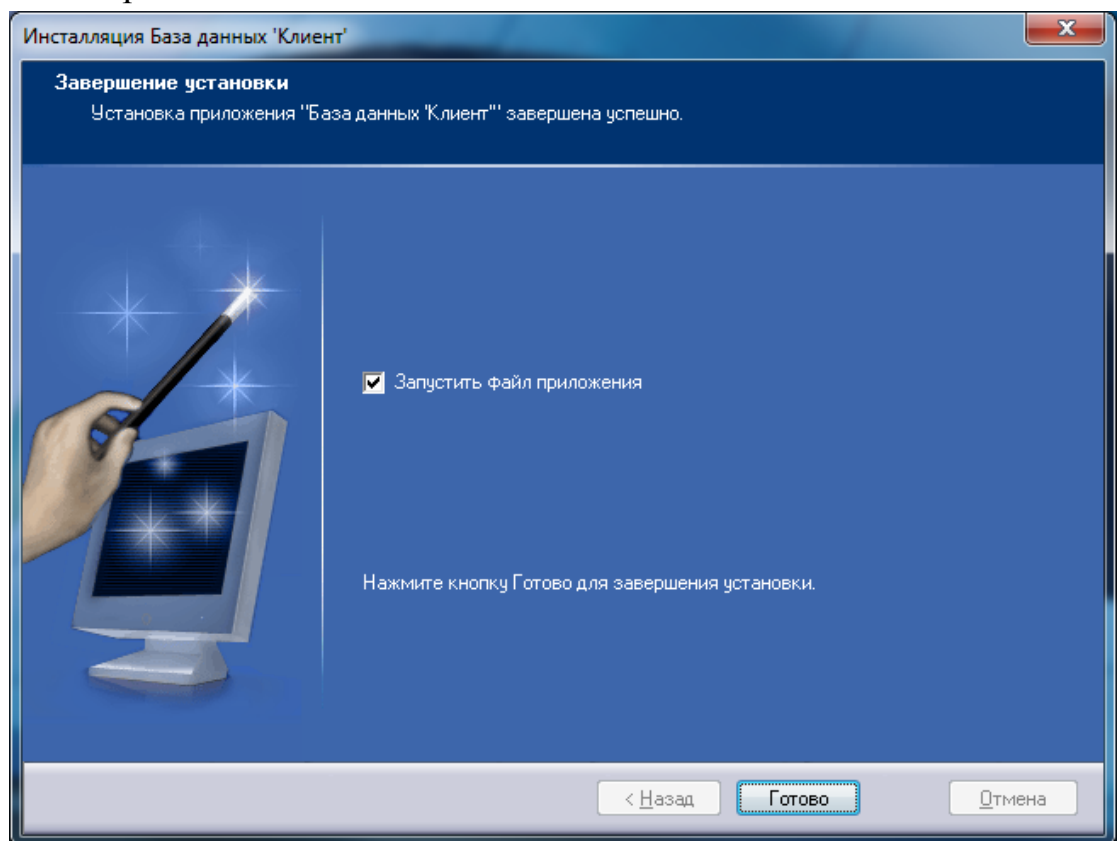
Инсталляция База данных 'Клиент'

Завершение установки
Установка приложения "База данных 'Клиент'" завершена успешно.

Запустить файл приложения

Нажмите кнопку Готово для завершения установки.

< Назад
Готово
Отмена